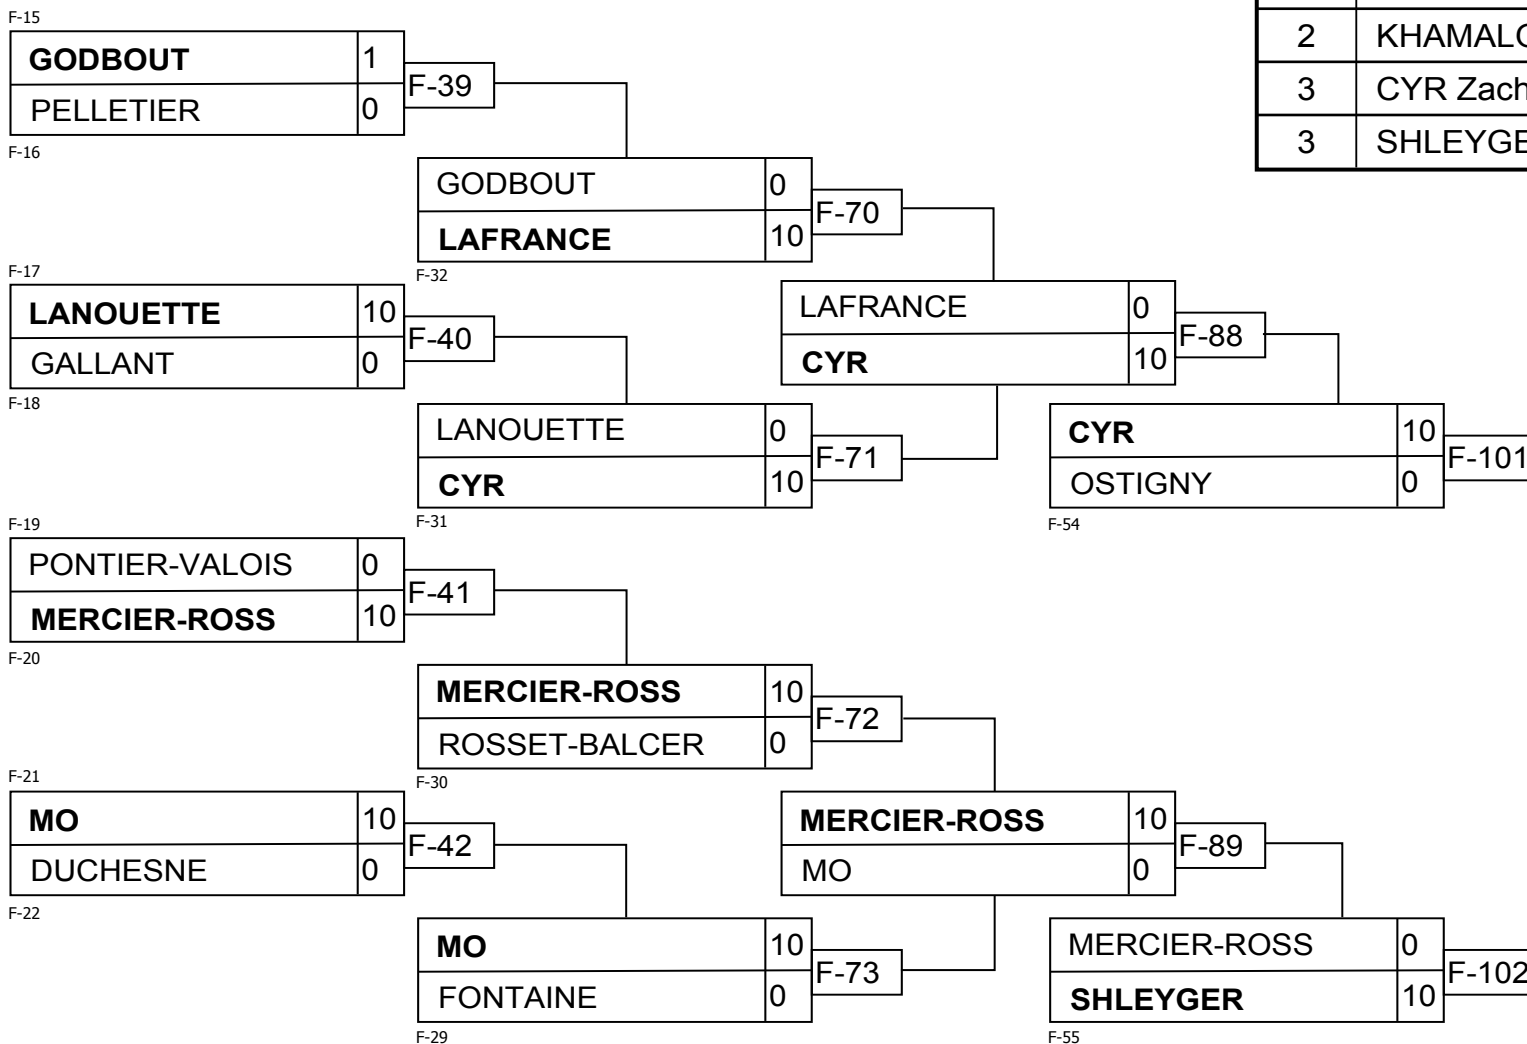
| 2 | KHAMALC |
|---|---|
| 3 | CYR Zach |
| 3 | SHLEYGE |

F-15
GODBOUT 1
PELLETIER 0
F-16
F-39

GODBOUT 0
LAFRANCE 10
F-32
F-70

F-17
LANOUETTE 10
GALLANT 0
F-18
F-40

LAFRANCE 0
CYR 10
F-88

LANOUETTE 0
CYR 10
F-31
F-71

CYR 10
OSTIGNY 0
F-54
F-101

F-19
PONTIER-VALOIS 0
MERCIER-ROSS 10
F-20
F-41

MERCIER-ROSS 10
ROSSET-BALCER 0
F-30
F-72

F-21
MO 10
DUCHESNE 0
F-22
F-42

MERCIER-ROSS 10
MO 0
F-89

MO 10
FONTAINE 0
F-29
F-73

MERCIER-ROSS 0
SHLEYGER 10
F-55
F-102